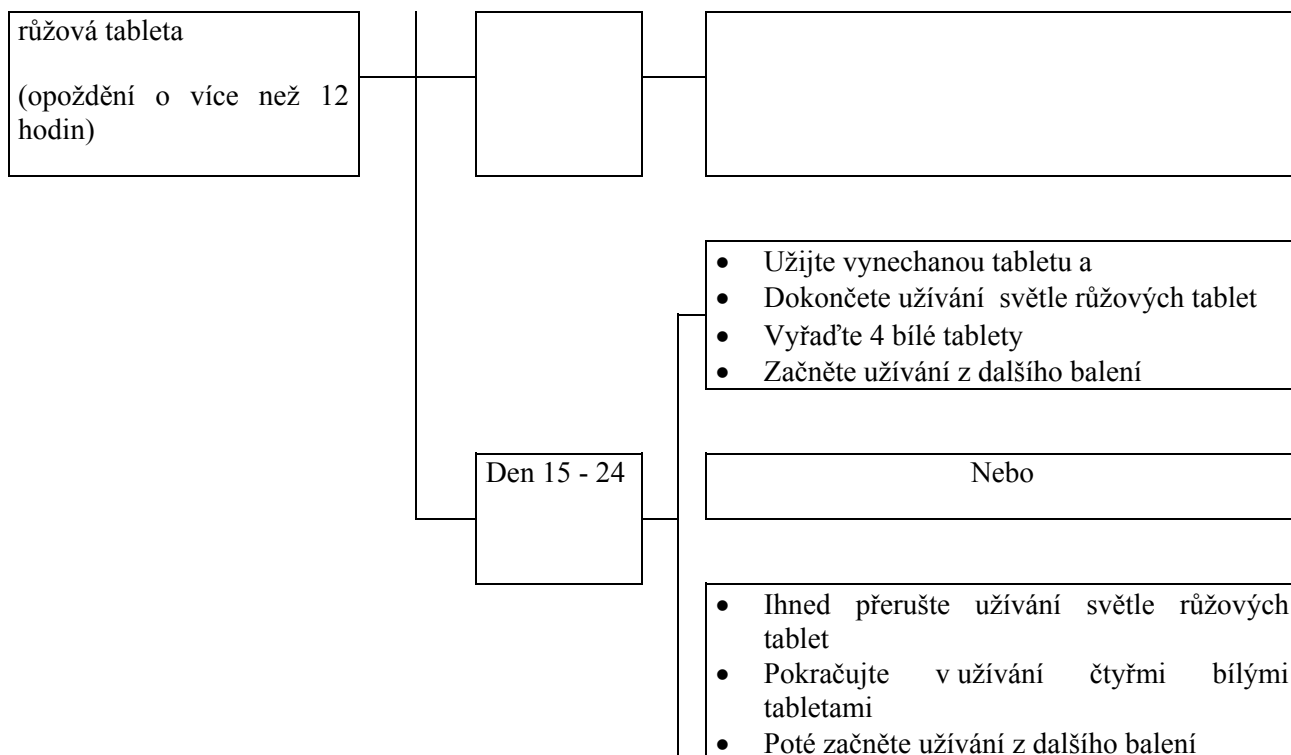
růžová tableta

(opoždění o více než 12 hodin)

- Užijte vynechanou tabletu a
- Dokončete užívání světle růžových tablet
- Vyřaďte 4 bílé tablety
- Začněte užívání z dalšího balení

Den 15 - 24

Nebo

- Ihned přerušte užívání světle růžových tablet
- Pokračujte v užívání čtyřmi bílými tabletami
- Poté začněte užívání z dalšího balení